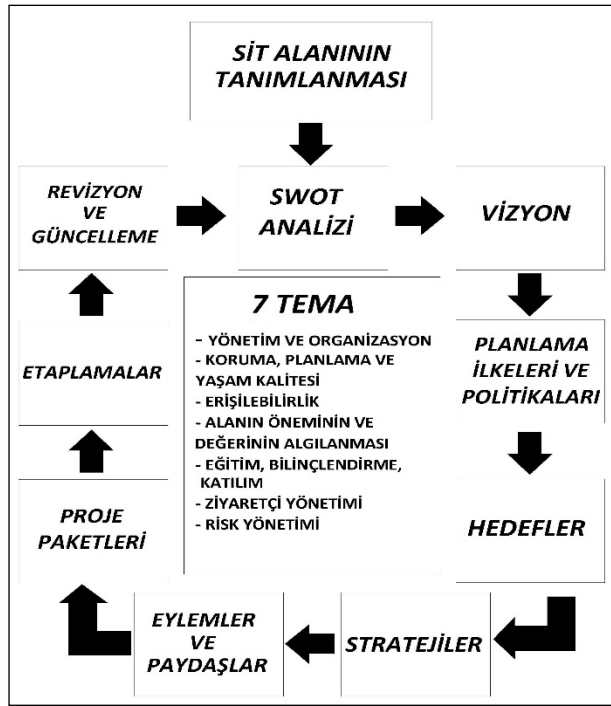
SİT ALANININ TANIMLANMASI

REVİZYON VE GÜNCELLEME

SWOT ANALİZİ

VİZYON

7 TEMA

- YÖNETİM VE ORGANİZASYON
- KORUMA, PLANLAMA VE YAŞAM KALİTESİ
- ERİŞİLEBİLİRLİK
- ALANIN ÖNEMİNİN VE DEĞERİNİN ALGILANMASI
- EĞİTİM, BİLİNÇLENDİRME, KATILIM
- ZİYARETÇİ YÖNETİMİ
- RİSK YÖNETİMİ

ETAPLAMALAR

PLANLAMA İLKELERİ VE POLİTİKALARI

PROJE PAKETLERİ

HEDEFLER

EYLEMLER VE PAYDAŞLAR

STRATEJİLER